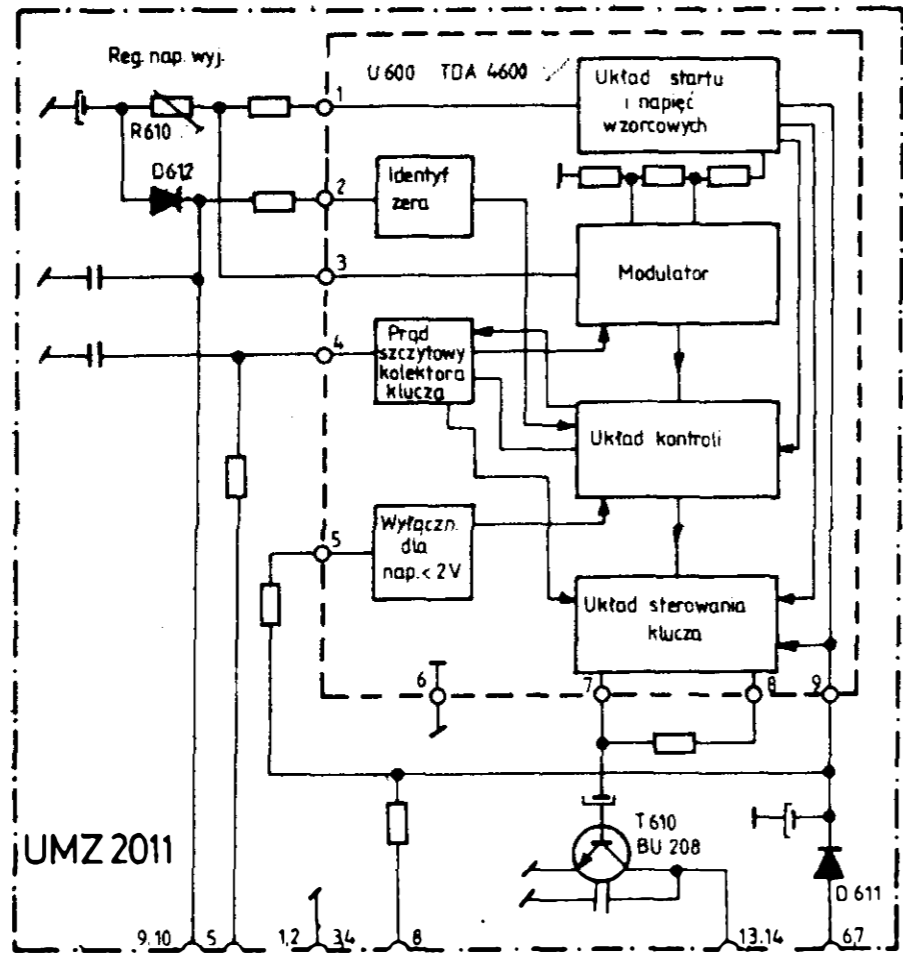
Reg. nap. wyj.

R610

D612

U 600 TDA 4600

Układ startu i napięć wzorcowych

1

2

Identyf zera

3

Modulator

4

Prąd szczytowy kolektora klucza

Układ kontroli

Wyłączn. dla nap. < 2V

5

Układ sterowania klucza

6

7

8

9

T 610 BU 208

D 611

UMZ 2011

9.10

5

1,2

3,4

8

13,14

6,7